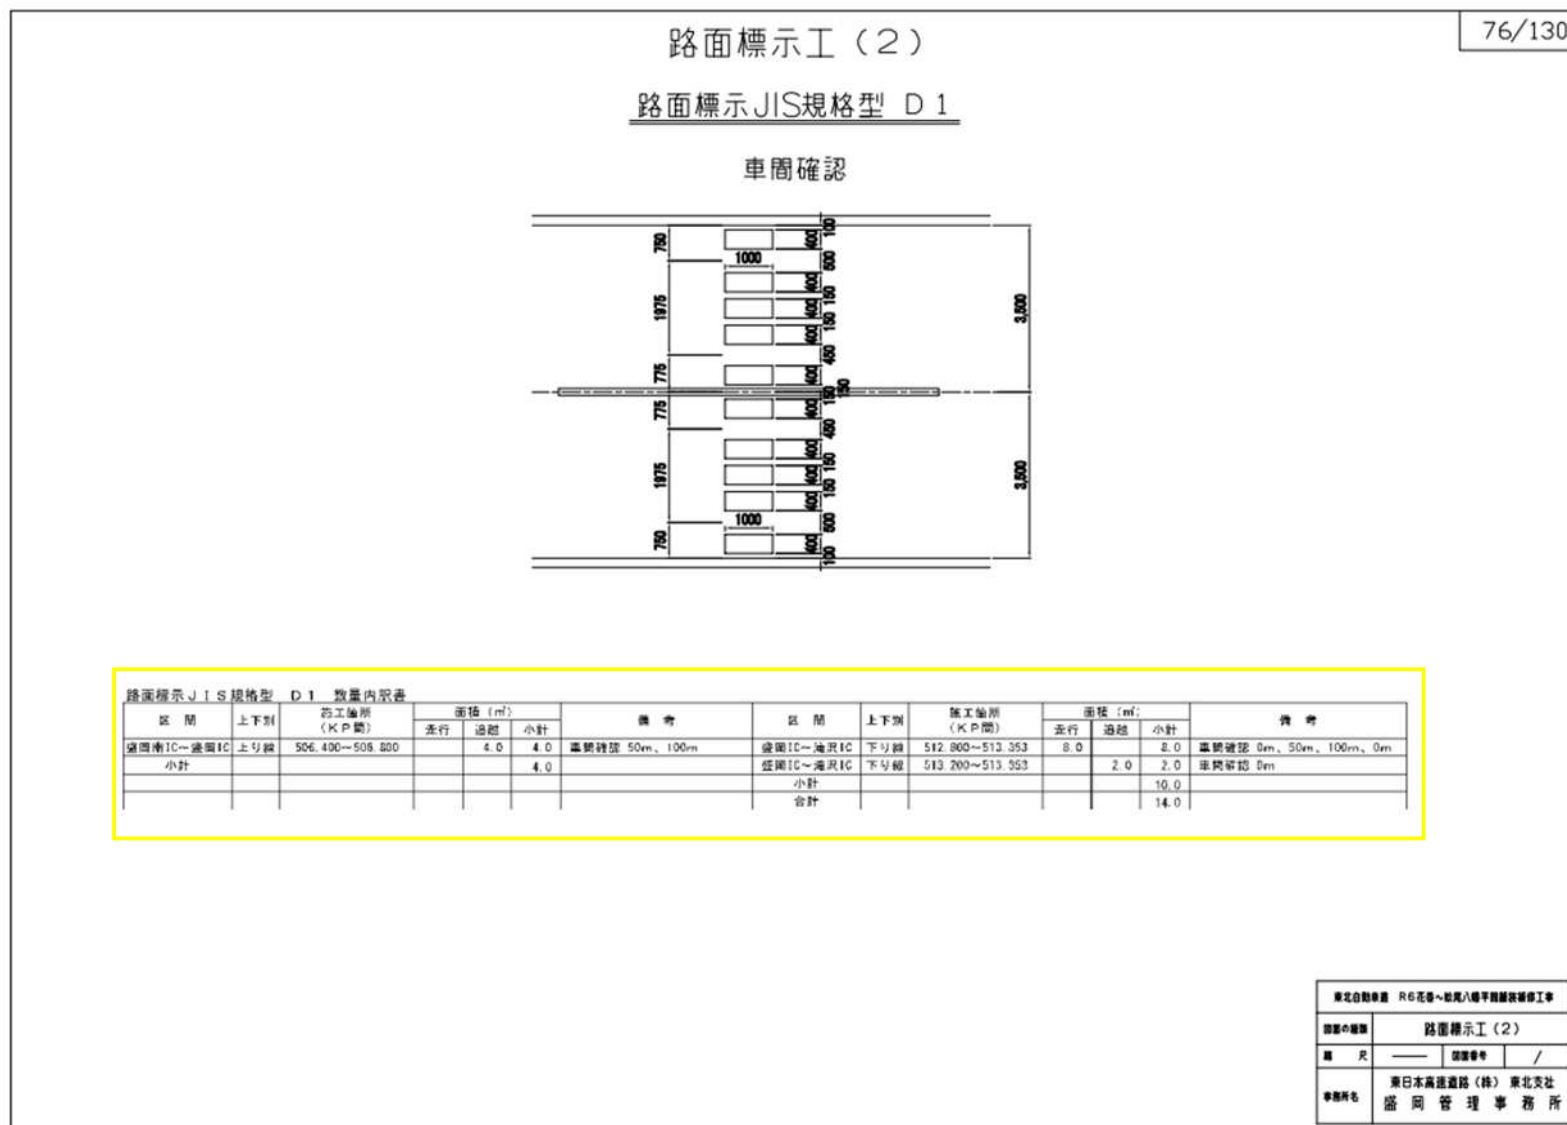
76/130

路面標示工（2）

路面標示JIS規格型 D1

車間確認

750
1000
1975
775
775
1975
1000
750

400 400 400 400 400 400 400 400 400 400

100
600
150
150
450
150
450
150
150
600
150

3,500
3,500

路面標示ＪＩＳ規格型　Ｄ１　数量内訳書

| 区　間 | 上下別 | 施工箇所（ＫＰ間） | 面積（㎡）走行 | 追越 | 小計 | 備　考 | 区　間 | 上下別 | 施工箇所（ＫＰ間） | 面積（㎡）走行 | 追越 | 小計 | 備　考 |
|---|---|---|---|---|---|---|---|---|---|---|---|---|---|
| 盛岡南IC～盛岡IC | 上り線 | 506.400～506.800 | | 4.0 | 4.0 | 車間確認 50m、100m | 盛岡IC～滝沢IC | 下り線 | 512.800～513.353 | 8.0 | | 8.0 | 車間確認 0m、50m、100m、0m |
| 小計 | | | | | 4.0 | | 盛岡IC～滝沢IC | 下り線 | 513.200～513.353 | | 2.0 | 2.0 | 車間確認 0m |
| | | | | | | | 小計 | | | | | 10.0 | |
| | | | | | | | 合計 | | | | | 14.0 | |

東北自動車道　R6花巻～松尾八幡平間舗装補修工事
図面の種類　路面標示工（2）
縮　尺　——　図面番号　/
事務所名　東日本高速道路（株）東北支社　盛岡管理事務所